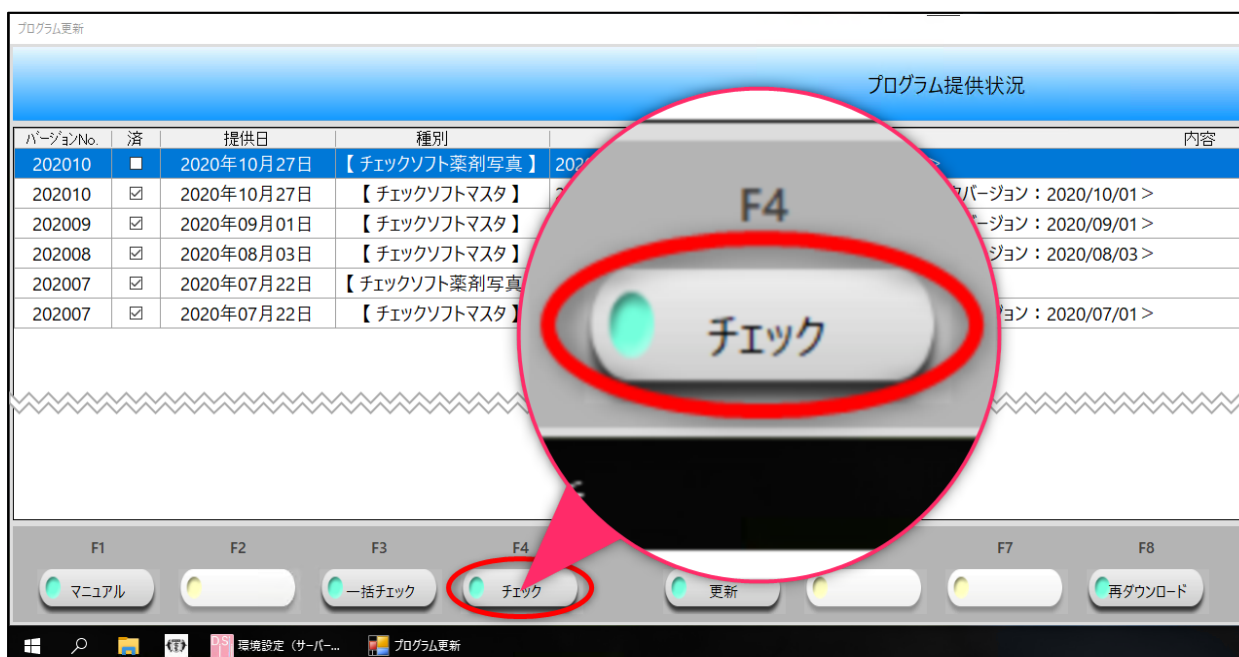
プログラム更新

プログラム提供状況

| バージョンNo. | 済 | 提供日 | 種別 | 内容 |
|---|---|---|---|---|
| 202010 | ■ | 2020年10月27日 | 【 チェックソフト薬剤写真 】 | 202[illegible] > |
| 202010 | ☑ | 2020年10月27日 | 【 チェックソフトマスタ 】 | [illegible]バージョン：2020/10/01 > |
| 202009 | ☑ | 2020年09月01日 | 【 チェックソフトマスタ 】 | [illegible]ージョン：2020/09/01 > |
| 202008 | ☑ | 2020年08月03日 | 【 チェックソフトマスタ 】 | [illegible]ージョン：2020/08/03 > |
| 202007 | ☑ | 2020年07月22日 | 【 チェックソフト薬剤写真 | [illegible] |
| 202007 | ☑ | 2020年07月22日 | 【 チェックソフトマスタ 】 | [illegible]ョン：2020/07/01 > |

F4
チェック

F1 マニュアル
F2
F3 一括チェック
F4 チェック
更新
F7
F8 再ダウンロード

環境設定（サーバー...
プログラム更新